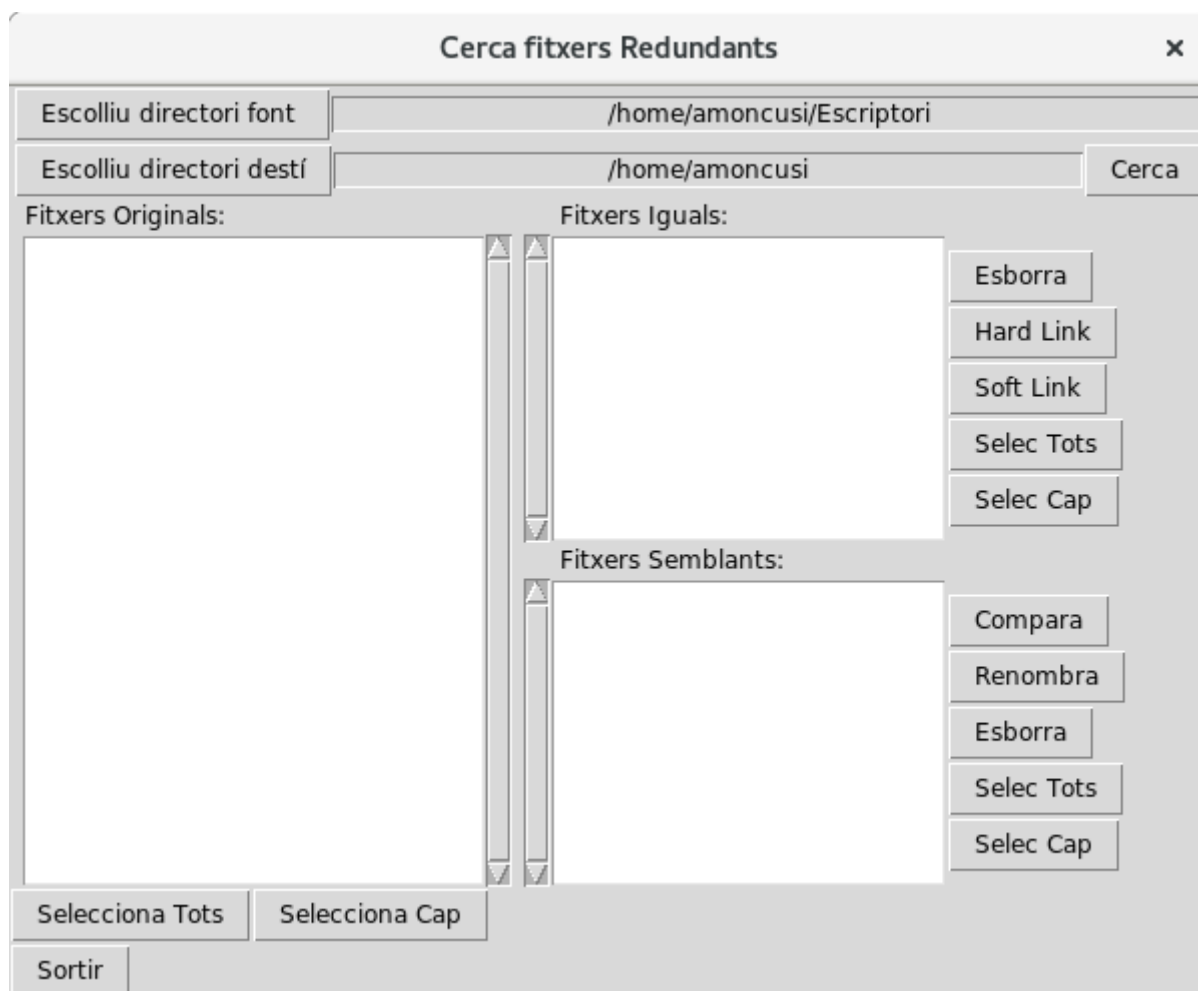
Cerca fitxers Redundants ×

Escolliu directori font /home/amoncusi/Escriptori

Escolliu directori destí /home/amoncusi Cerca

Fitxers Originals:

Fitxers Iguals:

Esborra
Hard Link
Soft Link
Selec Tots
Selec Cap

Fitxers Semblants:

Compara
Renombra
Esborra
Selec Tots
Selec Cap

Selecciona Tots Selecciona Cap

Sortir